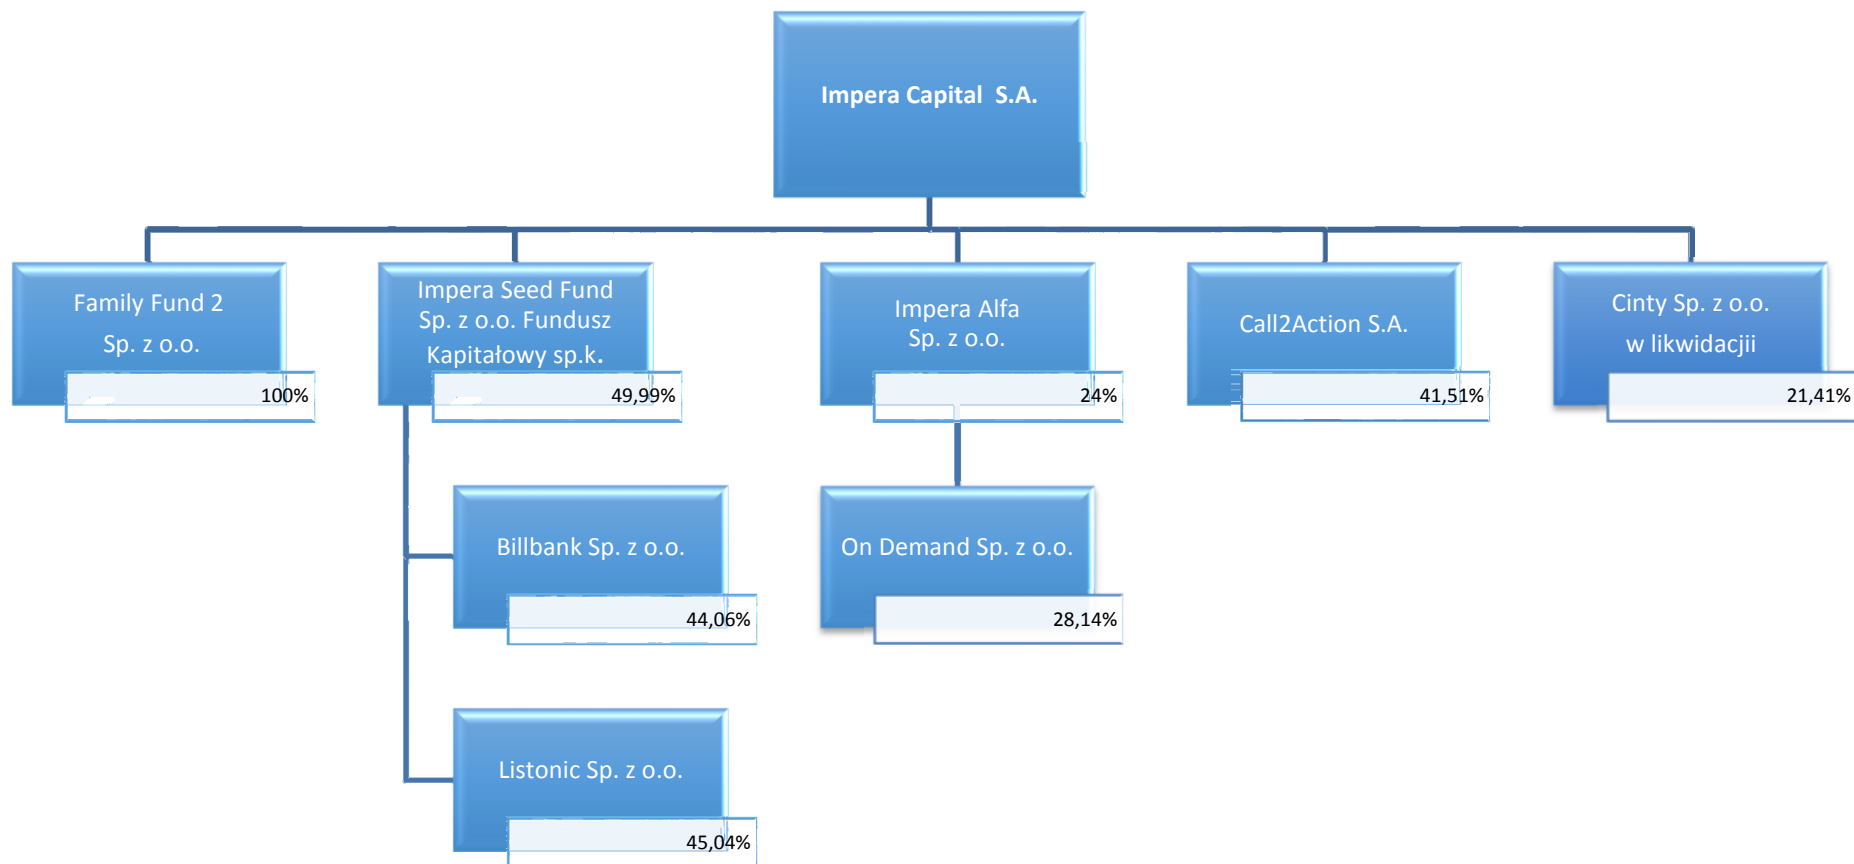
Impera Capital S.A.

Family Fund 2 Sp. z o.o.

100%

Impera Seed Fund Sp. z o.o. Fundusz Kapitałowy sp.k.

49,99%

Impera Alfa Sp. z o.o.

24%

Call2Action S.A.

41,51%

Cinty Sp. z o.o. w likwidacjii

21,41%

Billbank Sp. z o.o.

44,06%

On Demand Sp. z o.o.

28,14%

Listonic Sp. z o.o.

45,04%